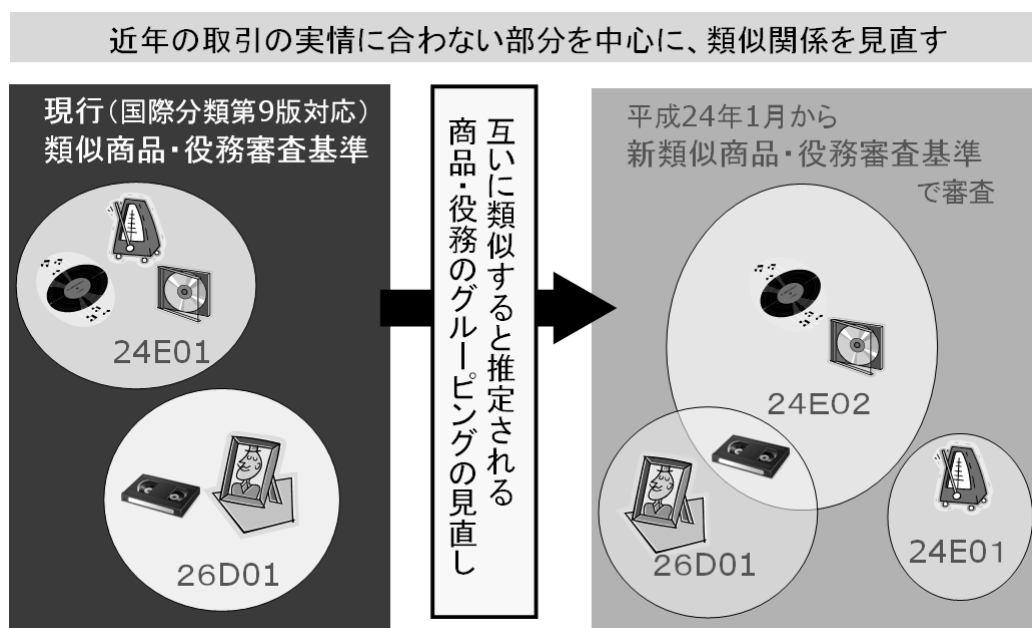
近年の取引の実情に合わない部分を中心に、類似関係を見直す

現行（国際分類第9版対応）
類似商品・役務審査基準

24E01

26D01

互いに類似すると推定される
商品・役務のグルーピングの見直し

平成24年1月から
新類似商品・役務審査基準
で審査

24E02

26D01

24E01